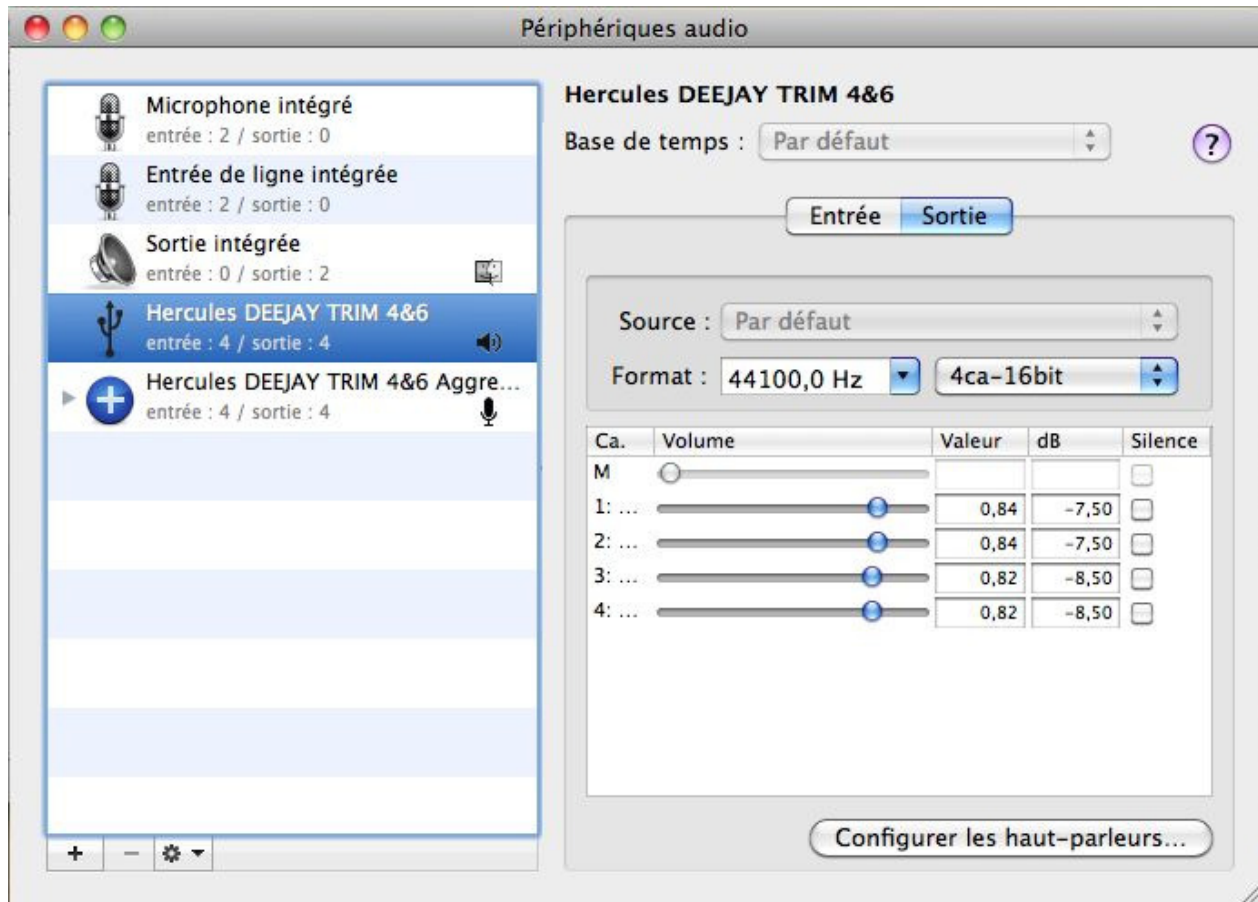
Périphériques audio

Microphone intégré
entrée : 2 / sortie : 0

Entrée de ligne intégrée
entrée : 2 / sortie : 0

Sortie intégrée
entrée : 0 / sortie : 2

Hercules DEEJAY TRIM 4&6
entrée : 4 / sortie : 4

Hercules DEEJAY TRIM 4&6 Aggre...
entrée : 4 / sortie : 4

+ −

Hercules DEEJAY TRIM 4&6

Base de temps : Par défaut

?

Entrée Sortie

Source : Par défaut

Format : 44100,0 Hz 4ca-16bit

| Ca. | Volume | Valeur | dB | Silence |
|---|---|---|---|---|
| M | | | | |
| 1: ... | | 0,84 | -7,50 | |
| 2: ... | | 0,84 | -7,50 | |
| 3: ... | | 0,82 | -8,50 | |
| 4: ... | | 0,82 | -8,50 | |

Configurer les haut-parleurs...